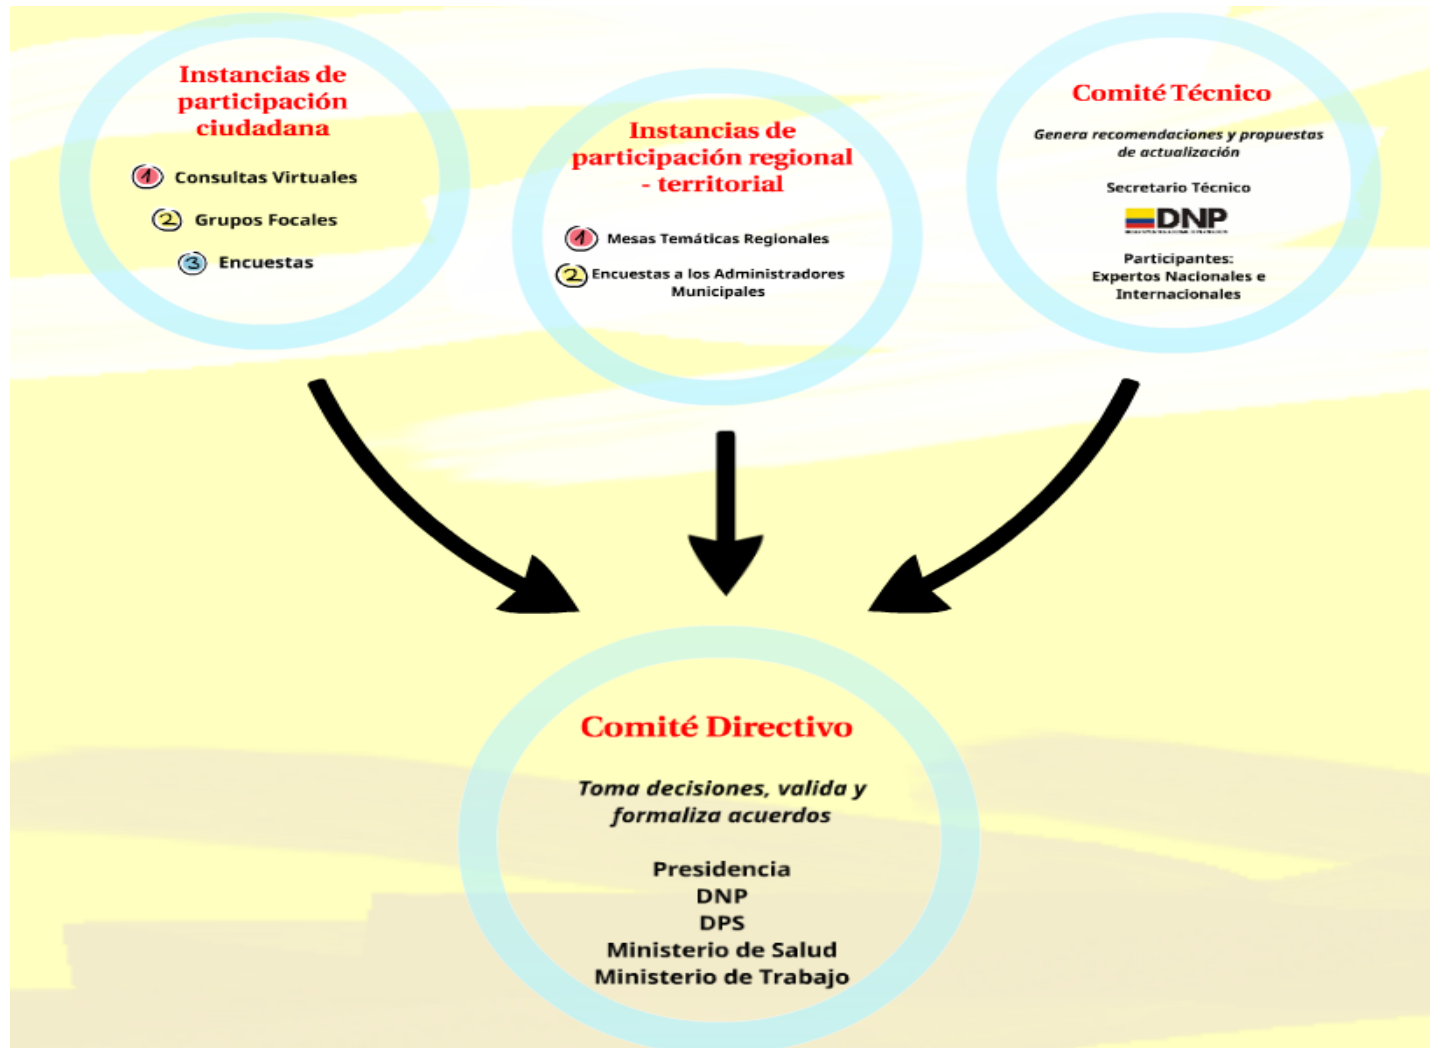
Instancias de participación ciudadana

1 Consultas Virtuales
2 Grupos Focales
3 Encuestas

Instancias de participación regional - territorial

1 Mesas Temáticas Regionales
2 Encuestas a los Administradores Municipales

Comité Técnico

Genera recomendaciones y propuestas de actualización

Secretario Técnico

DNP

Participantes:
Expertos Nacionales e Internacionales

Comité Directivo

Toma decisiones, valida y formaliza acuerdos

Presidencia
DNP
DPS
Ministerio de Salud
Ministerio de Trabajo